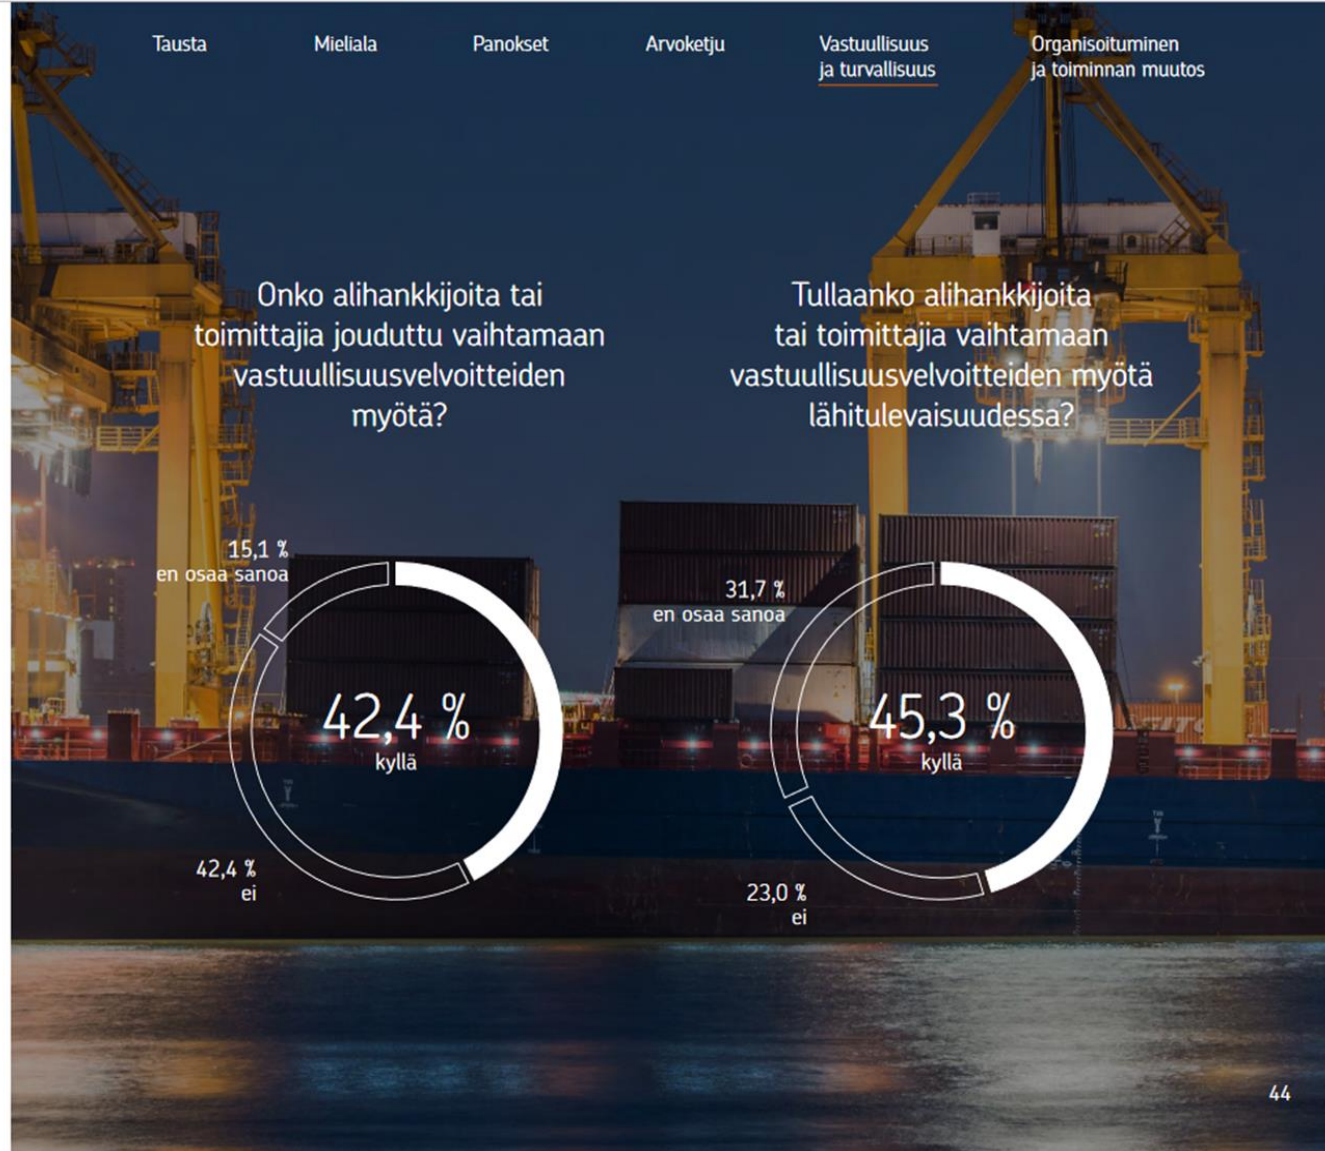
Tausta Mieliala Panokset Arvoketju Vastuullisuus ja turvallisuus Organisoituminen ja toiminnan muutos

Onko alihankkijoita tai toimittajia jouduttu vaihtamaan vastuullisuusvelvoitteiden myötä?

15,1 %
en osaa sanoa

42,4 %
kyllä

42,4 %
ei

Tullaanko alihankkijoita tai toimittajia vaihtamaan vastuullisuusvelvoitteiden myötä lähitulevaisuudessa?

31,7 %
en osaa sanoa

45,3 %
kyllä

23,0 %
ei

44